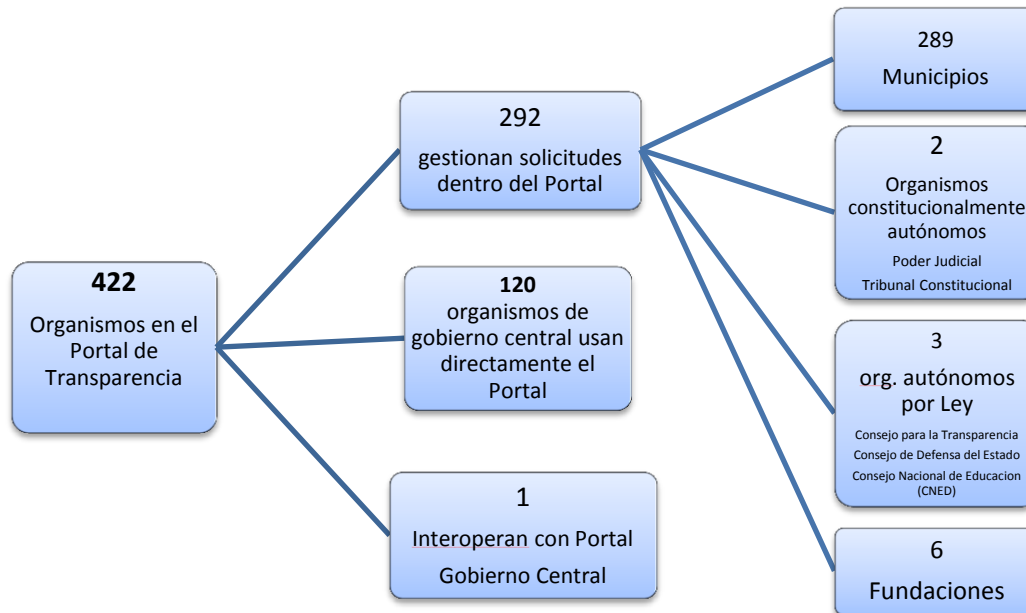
422
Organismos en el Portal de Transparencia

292
gestionan solicitudes dentro del Portal

120
organismos de gobierno central usan directamente el Portal

1
Interoperan con Portal Gobierno Central

289
Municipios

2
Organismos constitucionalmente autónomos
Poder Judicial
Tribunal Constitucional

3
org. autónomos por Ley
Consejo para la Transparencia
Consejo de Defensa del Estado
Consejo Nacional de Educacion (CNED)

6
Fundaciones